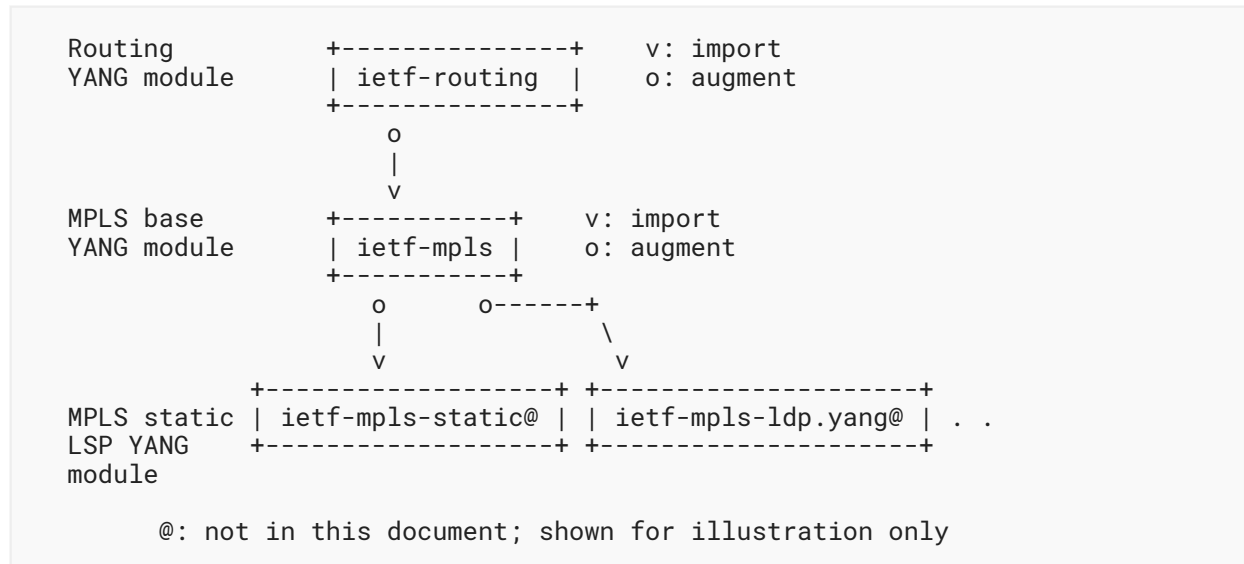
Routing              +---------------+     v: import
YANG module          | ietf-routing  |     o: augment
                     +---------------+
                         o
                         |
                         v
MPLS base            +-----------+     v: import
YANG module          | ietf-mpls |     o: augment
                     +-----------+
                        o       o------+
                        |               \
                        v                v
              +------------------+ +--------------------+
MPLS static   | ietf-mpls-static@ | | ietf-mpls-ldp.yang@ | . .
LSP YANG      +------------------+ +--------------------+
module

       @: not in this document; shown for illustration only